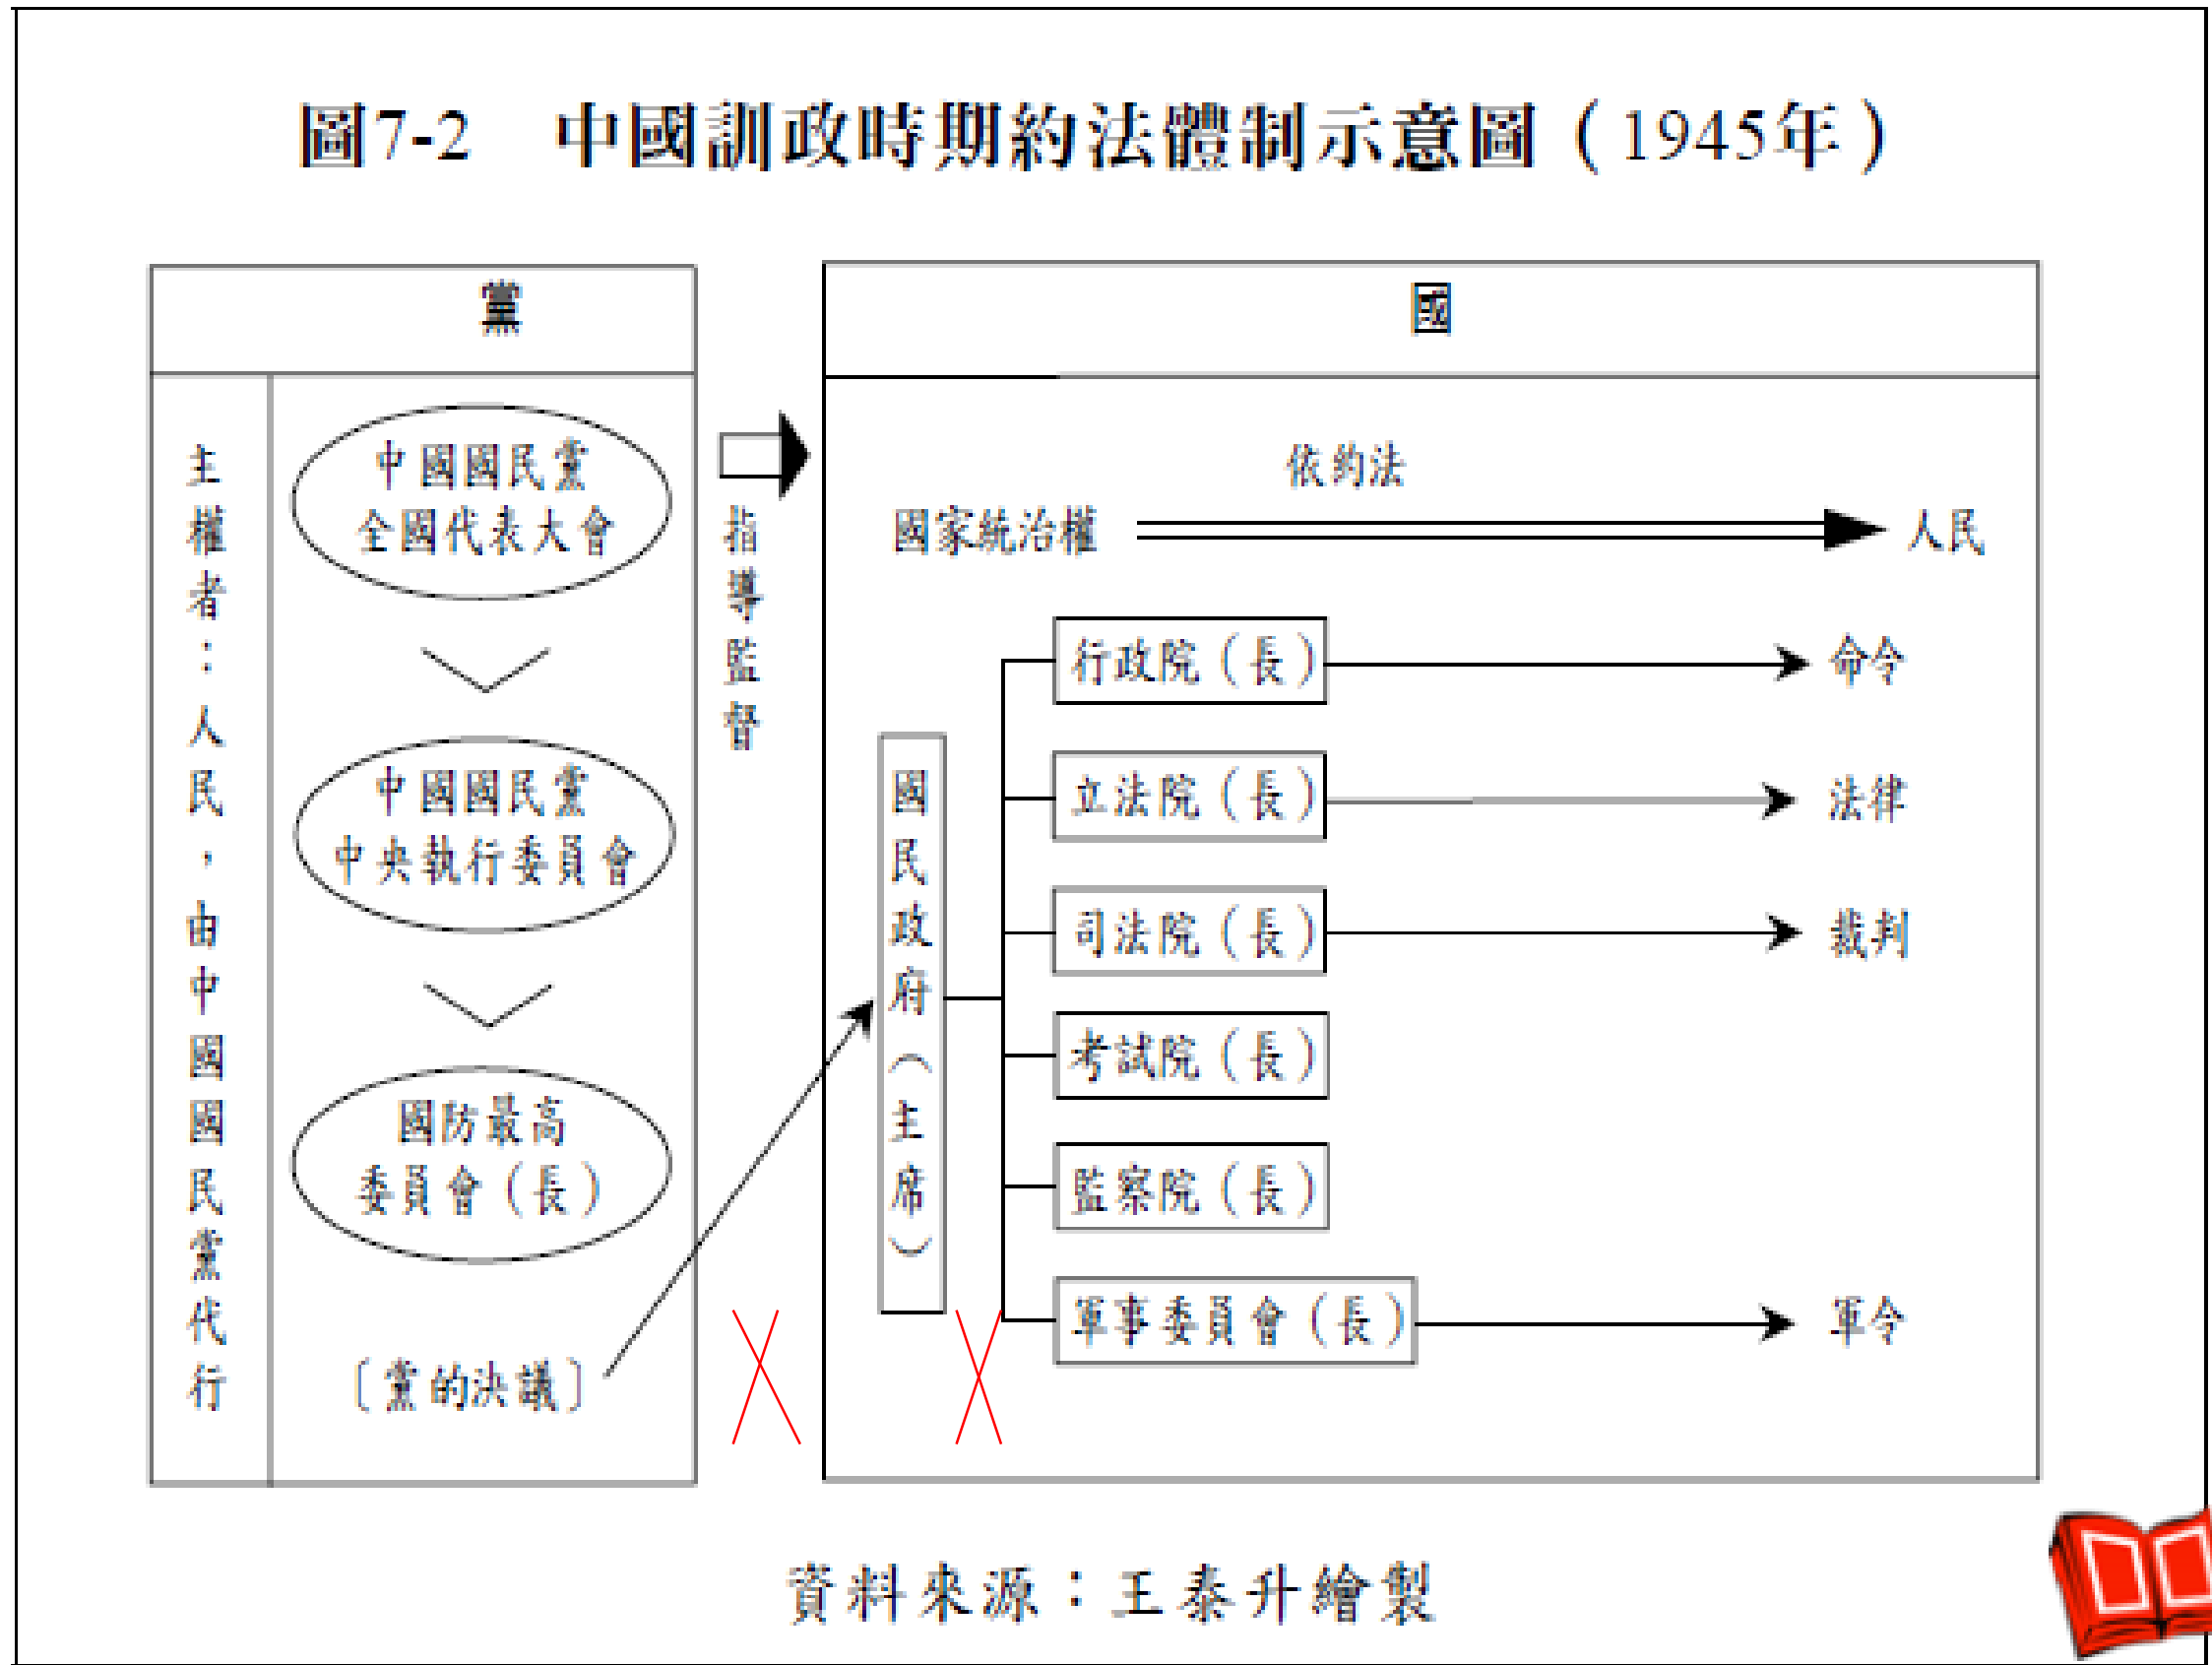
圖7-2　中國訓政時期約法體制示意圖（1945年）

黨

主權者：人民，由中國國民黨代行

中國國民黨
全國代表大會

中國國民黨
中央執行委員會

國防最高
委員會（長）

〔黨的決議〕

指導監督

國

依約法

國家統治權

人民

國民政府（主席）

行政院（長）

命令

立法院（長）

法律

司法院（長）

裁判

考試院（長）

監察院（長）

軍事委員會（長）

軍令

資料來源：王泰升繪製